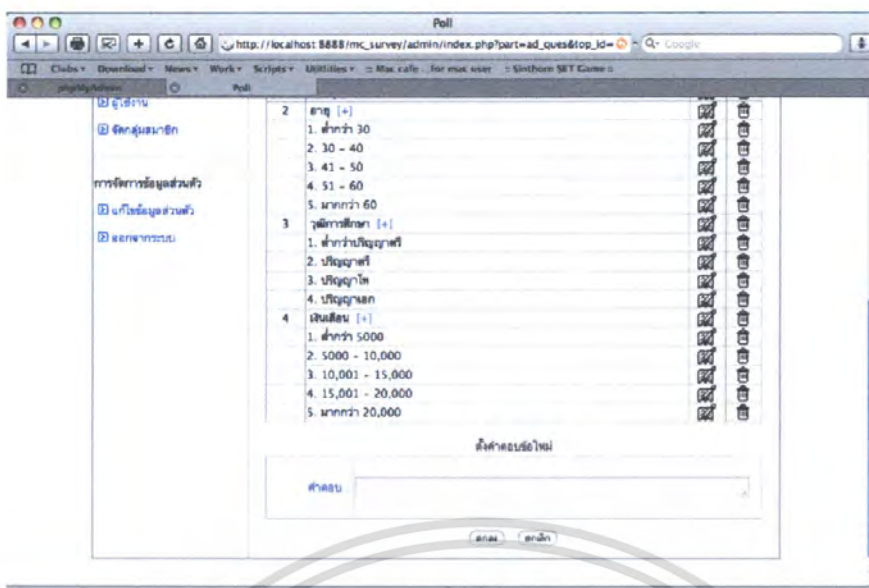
Poll

http://localhost:8888/mc_survey/admin/index.php?part=ad_ques&top_id=

Q- Google

Clubs▾ Download▾ News▾ Work▾ Scripts▾ Utilities▾ :: Mac cafe :: for mac user :: Sinthorn SET Game ::

phpMyAdmin

Poll

ผู้ใช้งาน

จัดกลุ่มสมาชิก

การจัดการข้อมูลส่วนตัว

แก้ไขข้อมูลส่วนตัว

ออกจากระบบ

| | |
|---|---|
| 2 | อายุ [+] |
| | 1. ต่ำกว่า 30 |
| | 2. 30 - 40 |
| | 3. 41 - 50 |
| | 4. 51 - 60 |
| | 5. มากกว่า 60 |
| 3 | วุฒิการศึกษา [+] |
| | 1. ต่ำกว่าปริญญาตรี |
| | 2. ปริญญาตรี |
| | 3. ปริญญาโท |
| | 4. ปริญญาเอก |
| 4 | เงินเดือน [+] |
| | 1. ต่ำกว่า 5000 |
| | 2. 5000 - 10,000 |
| | 3. 10,001 - 15,000 |
| | 4. 15,001 - 20,000 |
| | 5. มากกว่า 20,000 |

ตั้งคำตอบข้อใหม่

คำตอบ

ตกลง ยกเลิก